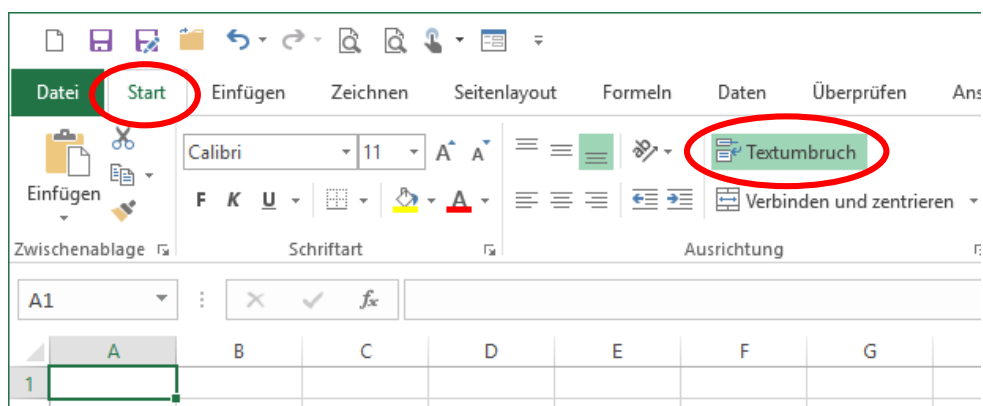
Datei Start Einfügen Zeichnen Seitenlayout Formeln Daten Überprüfen Ans

Einfügen

Calibri 11 A A

F K U

Textumbruch

Verbinden und zentrieren

Zwischenablage

Schriftart

Ausrichtung

A1

$f_x$

| | A | B | C | D | E | F | G |
|---|---|---|---|---|---|---|---|
| 1 | | | | | | | |